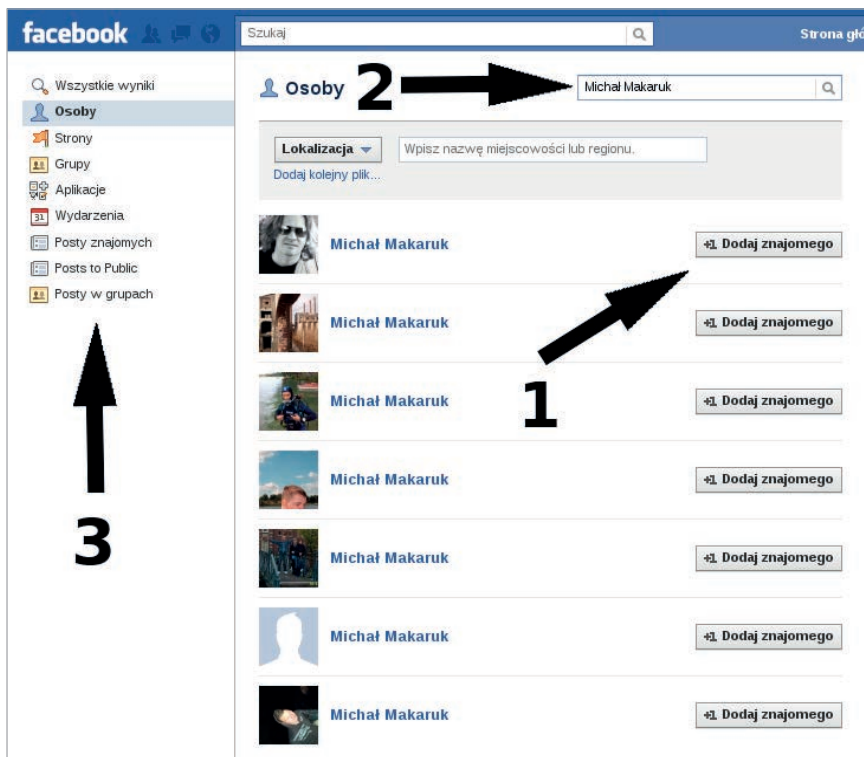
facebook

Szukaj

Strona głó

Wszystkie wyniki
Osoby
Strony
Grupy
Aplikacje
31 Wydarzenia
Posty znajomych
Posts to Public
Posty w grupach

3

Osoby

2

Michał Makaruk

Lokalizacja

Wpisz nazwę miejscowości lub regionu.

Dodaj kolejny plik...

Michał Makaruk

+1 Dodaj znajomego

1

Michał Makaruk

+1 Dodaj znajomego

Michał Makaruk

+1 Dodaj znajomego

Michał Makaruk

+1 Dodaj znajomego

Michał Makaruk

+1 Dodaj znajomego

Michał Makaruk

+1 Dodaj znajomego

Michał Makaruk

+1 Dodaj znajomego